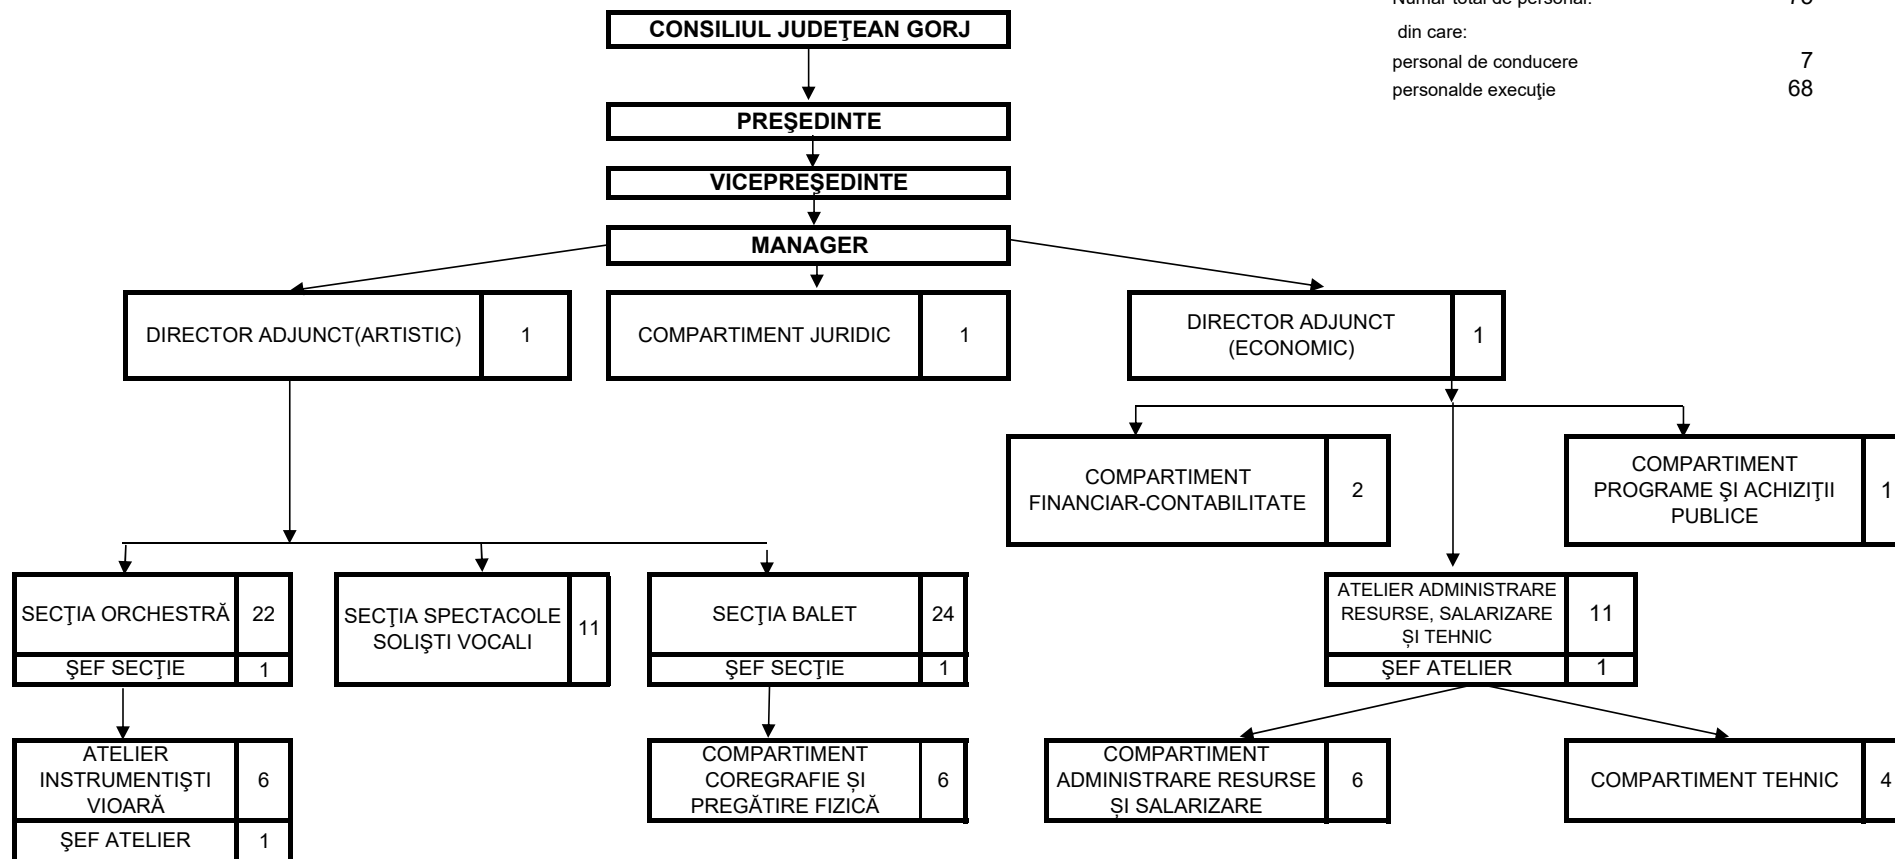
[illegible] total de personal: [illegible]
din care:
personal de conducere 7
personalde execuţie 68

CONSILIUL JUDEŢEAN GORJ

PREŞEDINTE

VICEPREŞEDINTE

MANAGER

DIRECTOR ADJUNCT(ARTISTIC) 1

COMPARTIMENT JURIDIC 1

DIRECTOR ADJUNCT (ECONOMIC) 1

COMPARTIMENT FINANCIAR-CONTABILITATE 2

COMPARTIMENT PROGRAME ŞI ACHIZIŢII PUBLICE 1

SECŢIA ORCHESTRĂ 22
ŞEF SECŢIE 1

SECŢIA SPECTACOLE SOLIŞTI VOCALI 11

SECŢIA BALET 24
ŞEF SECŢIE 1

ATELIER ADMINISTRARE RESURSE, SALARIZARE ȘI TEHNIC 11
ŞEF ATELIER 1

ATELIER INSTRUMENTIŞTI VIOARĂ 6
ŞEF ATELIER 1

COMPARTIMENT COREGRAFIE ȘI PREGĂTIRE FIZICĂ 6

COMPARTIMENT ADMINISTRARE RESURSE ȘI SALARIZARE 6

COMPARTIMENT TEHNIC 4